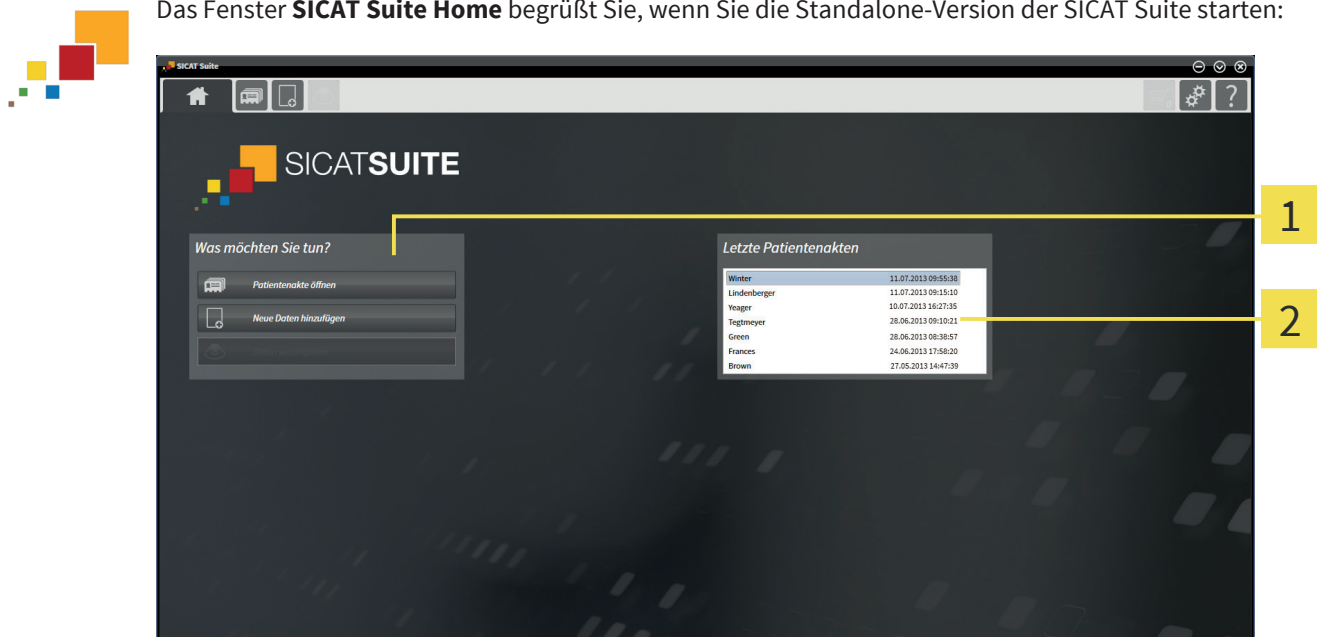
Das Fenster **SICAT Suite Home** begrüßt Sie, wenn Sie die Standalone-Version der SICAT Suite starten:

SICAT Suite

SICATSUITE

Was möchten Sie tun?

Patientenakte öffnen

Neue Daten hinzufügen

Letzte Patientenakten

| | |
|---|---|
| Winter | 11.07.2013 09:55:38 |
| Lindenberger | 11.07.2013 09:15:10 |
| Yeager | 10.07.2013 16:27:35 |
| Tegtmeyer | 28.06.2013 09:10:21 |
| Green | 28.06.2013 08:38:57 |
| Frances | 24.06.2013 17:58:20 |
| Brown | 27.05.2013 14:47:39 |

1

2